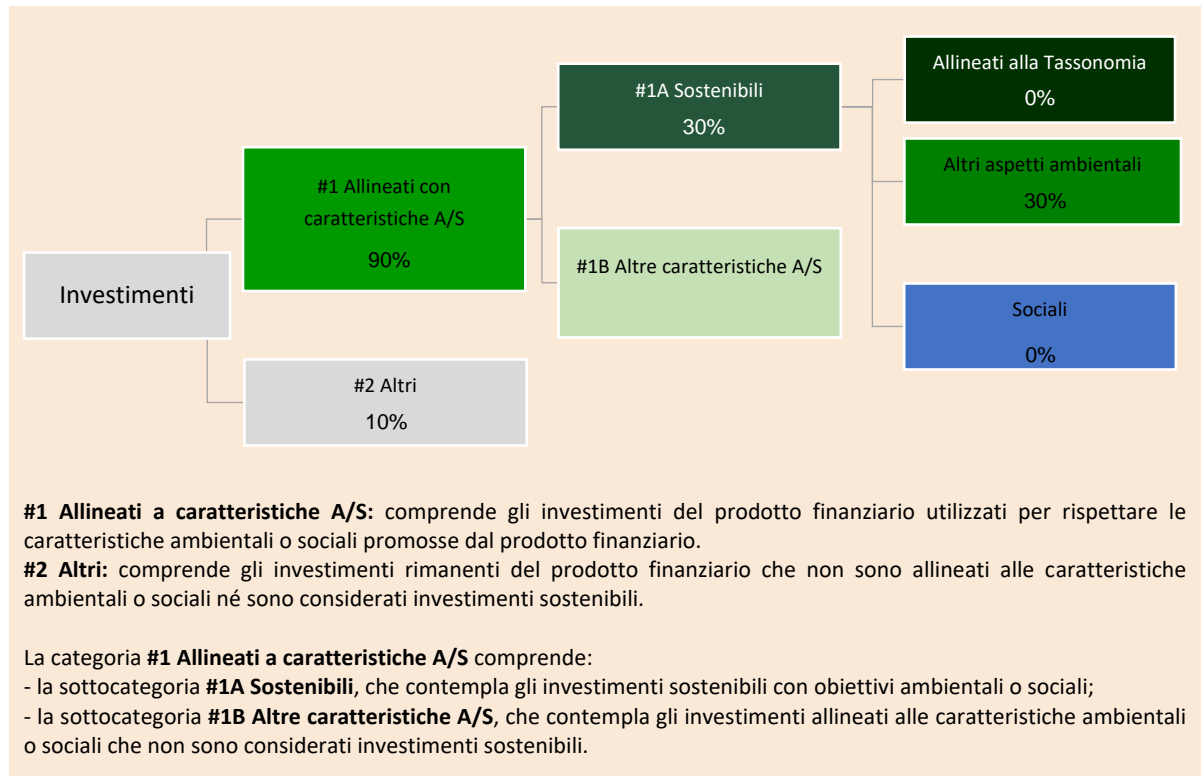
Investimenti

#1 Allineati con caratteristiche A/S
90%

#2 Altri
10%

#1A Sostenibili
30%

#1B Altre caratteristiche A/S

Allineati alla Tassonomia
0%

Altri aspetti ambientali
30%

Sociali
0%

**#1 Allineati a caratteristiche A/S:** comprende gli investimenti del prodotto finanziario utilizzati per rispettare le caratteristiche ambientali o sociali promosse dal prodotto finanziario.
**#2 Altri:** comprende gli investimenti rimanenti del prodotto finanziario che non sono allineati alle caratteristiche ambientali o sociali né sono considerati investimenti sostenibili.

La categoria **#1 Allineati a caratteristiche A/S** comprende:
- la sottocategoria **#1A Sostenibili**, che contempla gli investimenti sostenibili con obiettivi ambientali o sociali;
- la sottocategoria **#1B Altre caratteristiche A/S**, che contempla gli investimenti allineati alle caratteristiche ambientali o sociali che non sono considerati investimenti sostenibili.